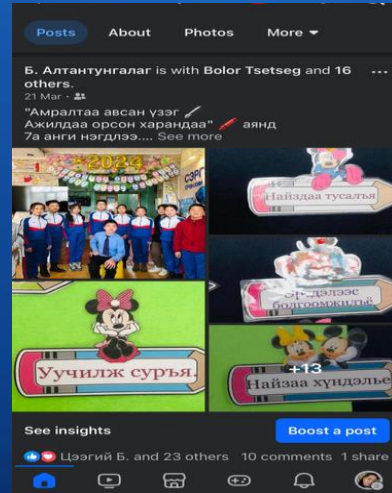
Posts About Photos More

Б. Алтантунгалаг is with Bolor Tsetseg and 16 others.
21 Mar ·
"Амралтаа авсан үзэг 🖊
Ажилдаа орсон харандаа" 🖍 аянд 7а анги нэгдлээ.... See more

2024

Найздаа тусалъя

Эр...дээс болгоомжилъё

Уучилж суръя.

+13

Найзаа хүндэлье

See insights

Boost a post

Цэцгий Б. and 23 others 10 comments 1 share